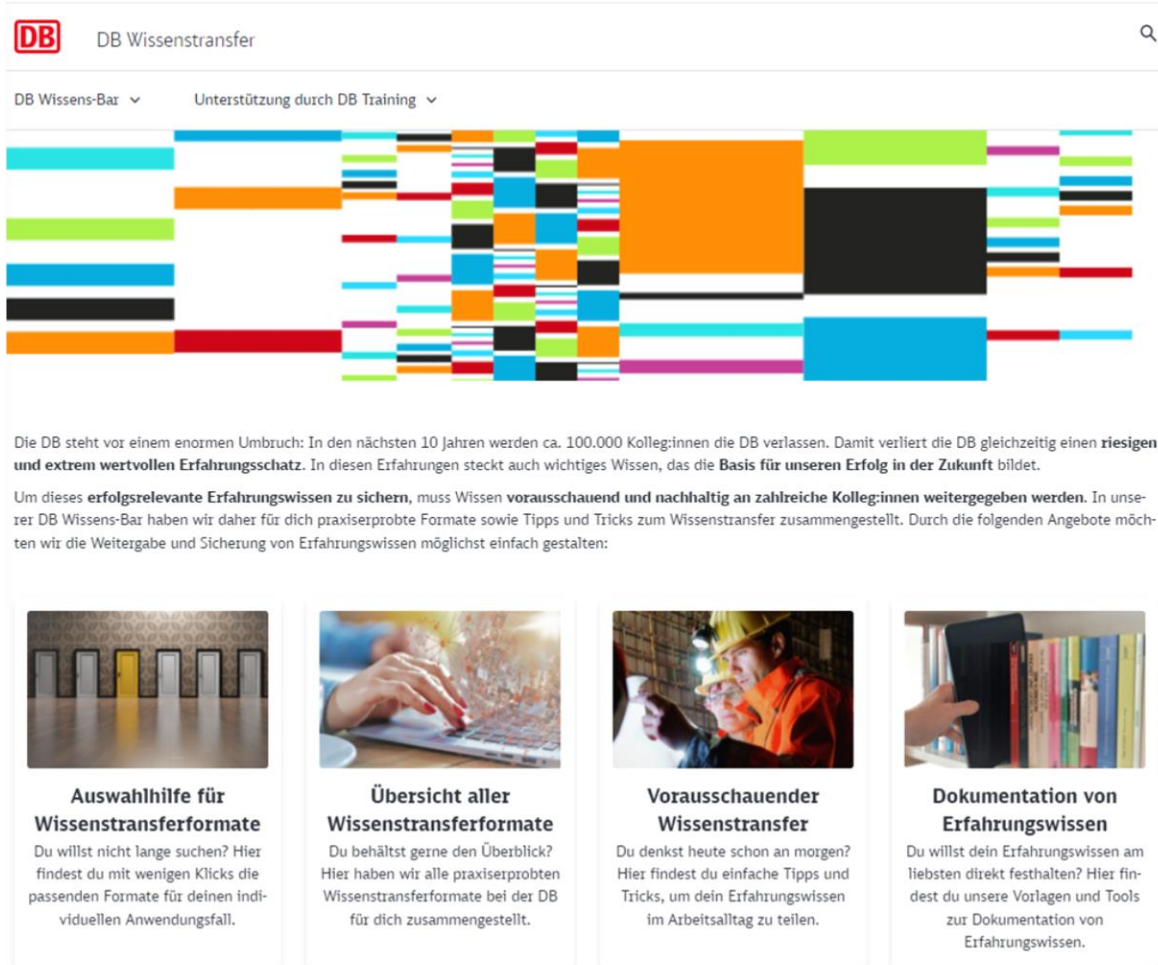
DB

DB Wissenstransfer

DB Wissens-Bar

Unterstützung durch DB Training

Die DB steht vor einem enormen Umbruch: In den nächsten 10 Jahren werden ca. 100.000 Kolleg:innen die DB verlassen. Damit verliert die DB gleichzeitig einen **riesigen und extrem wertvollen Erfahrungsschatz**. In diesen Erfahrungen steckt auch wichtiges Wissen, das die **Basis für unseren Erfolg in der Zukunft** bildet.

Um dieses **erfolgsrelevante Erfahrungswissen zu sichern**, muss Wissen **vorausschauend und nachhaltig an zahlreiche Kolleg:innen weitergegeben werden**. In unserer DB Wissens-Bar haben wir daher für dich praxiserprobte Formate sowie Tipps und Tricks zum Wissenstransfer zusammengestellt. Durch die folgenden Angebote möchten wir die Weitergabe und Sicherung von Erfahrungswissen möglichst einfach gestalten:

**Auswahlhilfe für Wissenstransferformate**
Du willst nicht lange suchen? Hier findest du mit wenigen Klicks die passenden Formate für deinen individuellen Anwendungsfall.

**Übersicht aller Wissenstransferformate**
Du behältst gerne den Überblick? Hier haben wir alle praxiserprobten Wissenstransferformate bei der DB für dich zusammengestellt.

**Vorausschauender Wissenstransfer**
Du denkst heute schon an morgen? Hier findest du einfache Tipps und Tricks, um dein Erfahrungswissen im Arbeitsalltag zu teilen.

**Dokumentation von Erfahrungswissen**
Du willst dein Erfahrungswissen am liebsten direkt festhalten? Hier findest du unsere Vorlagen und Tools zur Dokumentation von Erfahrungswissen.